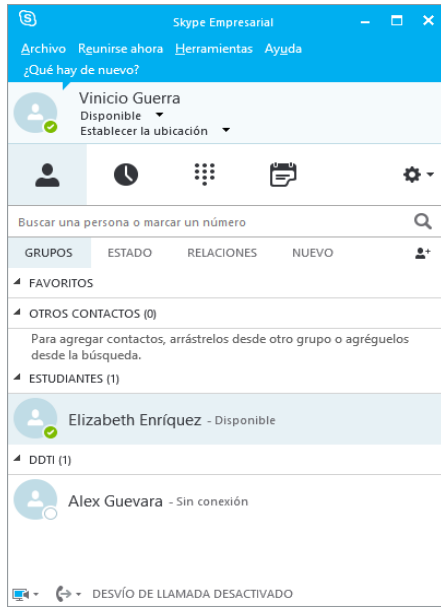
Skype Empresarial

Archivo Reunirse ahora Herramientas Ayuda

¿Qué hay de nuevo?

Vinicio Guerra
Disponible
Establecer la ubicación

Buscar una persona o marcar un número

GRUPOS ESTADO RELACIONES NUEVO

FAVORITOS

OTROS CONTACTOS (0)

Para agregar contactos, arrástrelos desde otro grupo o agréguelos desde la búsqueda.

ESTUDIANTES (1)

Elizabeth Enríquez - Disponible

DDTI (1)

Alex Guevara - Sin conexión

DESVÍO DE LLAMADA DESACTIVADO